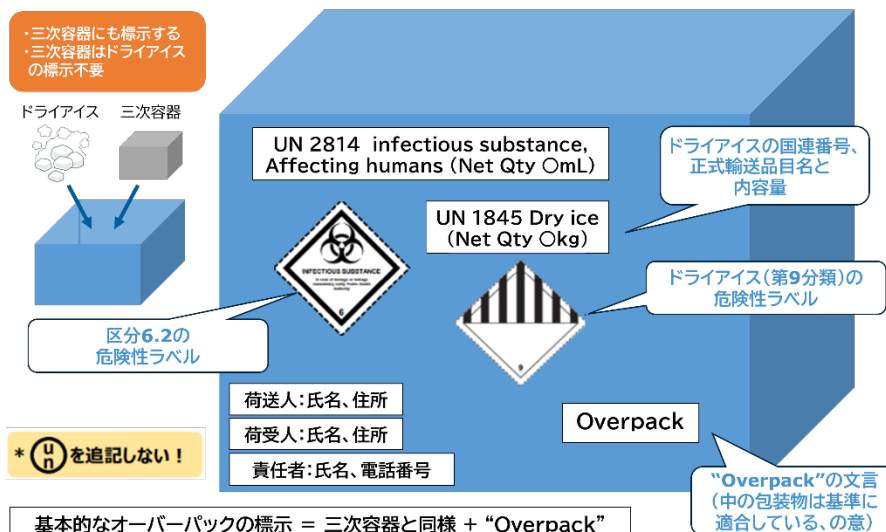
・三次容器にも標示する
・三次容器はドライアイスの標示不要

ドライアイス　三次容器

UN 2814 infectious substance, Affecting humans (Net Qty ○mL)

ドライアイスの国連番号、正式輸送品目名と内容量

UN 1845 Dry ice (Net Qty ○kg)

INFECTIOUS SUBSTANCE

6

ドライアイス(第9分類)の危険性ラベル

9

区分6.2の危険性ラベル

荷送人:氏名、住所

荷受人:氏名、住所

責任者:氏名、電話番号

Overpack

＊ を追記しない!

“Overpack”の文言(中の包装物は基準に適合している、の意)

基本的なオーバーパックの標示 ＝ 三次容器と同様 ＋ “Overpack”